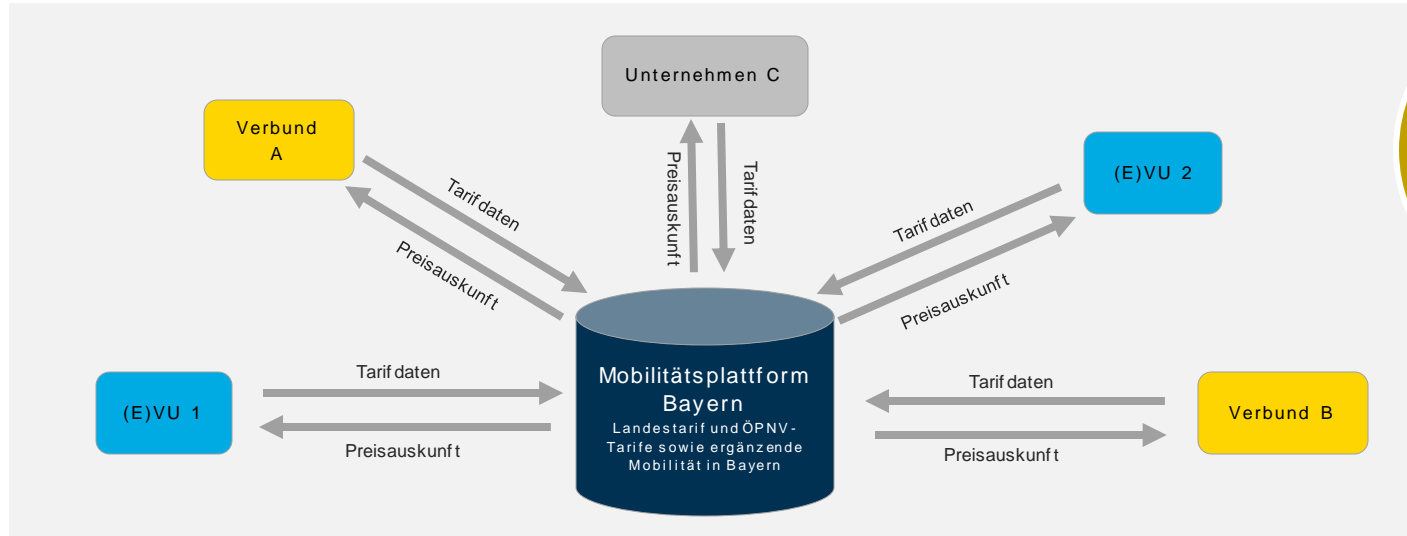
Unternehmen C

Verbund A

(E)VU 2

Preisauskunft

Tarifdaten

Tarifdaten

Preisauskunft

Tarifdaten

Preisauskunft

Mobilitätsplattform Bayern

Landestarif und ÖPNV-Tarife sowie ergänzende Mobilität in Bayern

Tarifdaten

(E)VU 1

Preisauskunft

Tarifdaten

Verbund B

Preisauskunft